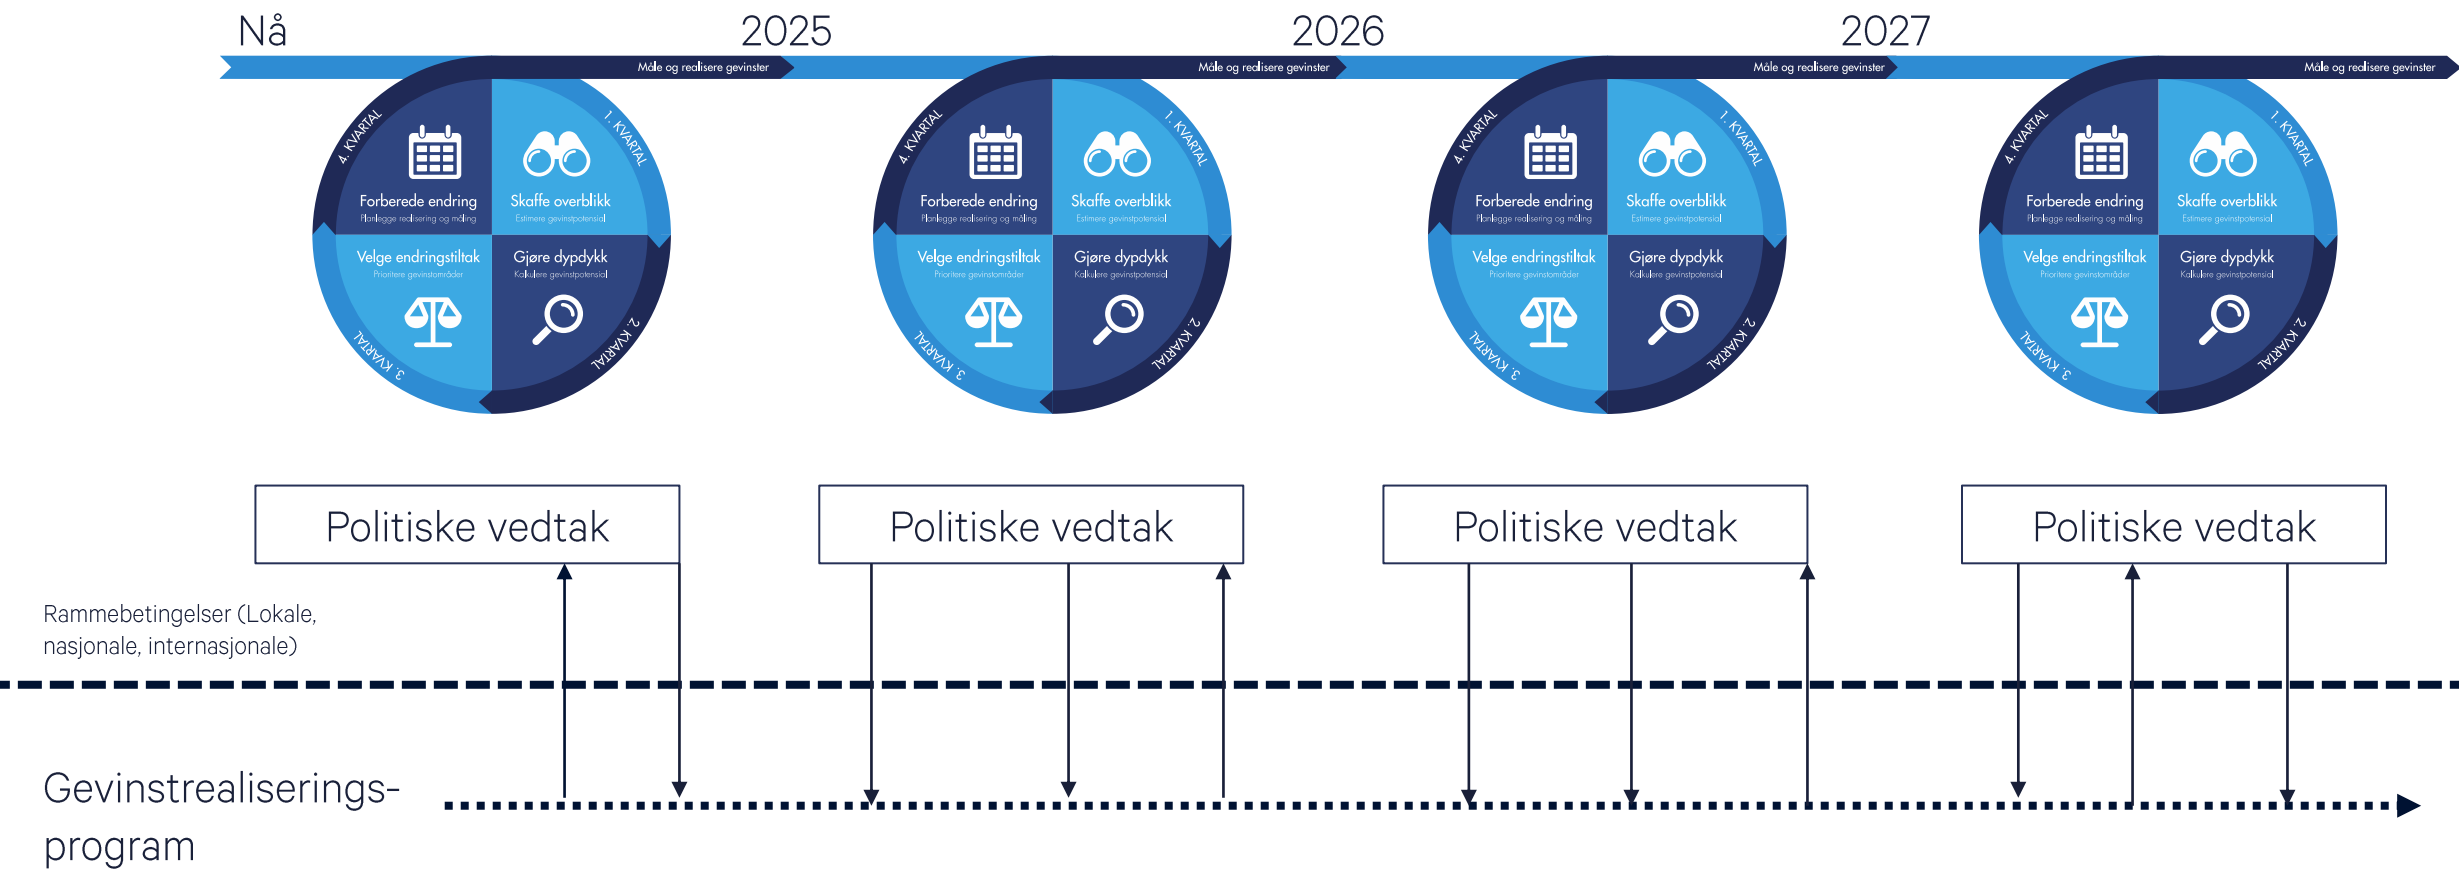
Nå

2025

2026

2027

Måle og realisere gevinster

Måle og realisere gevinster

Måle og realisere gevinster

Måle og realisere gevinster

4. KVARTAL

1. KVARTAL

Forberede endring
Planlegge realisering og måling

Skaffe overblikk
Estimere gevinstpotensial

Velge endringstiltak
Prioritere gevinstområder

Gjøre dypdykk
Kalkulere gevinstpotensial

3. KVARTAL

2. KVARTAL

4. KVARTAL

1. KVARTAL

Forberede endring
Planlegge realisering og måling

Skaffe overblikk
Estimere gevinstpotensial

Velge endringstiltak
Prioritere gevinstområder

Gjøre dypdykk
Kalkulere gevinstpotensial

3. KVARTAL

2. KVARTAL

4. KVARTAL

1. KVARTAL

Forberede endring
Planlegge realisering og måling

Skaffe overblikk
Estimere gevinstpotensial

Velge endringstiltak
Prioritere gevinstområder

Gjøre dypdykk
Kalkulere gevinstpotensial

3. KVARTAL

2. KVARTAL

4. KVARTAL

1. KVARTAL

Forberede endring
Planlegge realisering og måling

Skaffe overblikk
Estimere gevinstpotensial

Velge endringstiltak
Prioritere gevinstområder

Gjøre dypdykk
Kalkulere gevinstpotensial

3. KVARTAL

2. KVARTAL

Politiske vedtak

Politiske vedtak

Politiske vedtak

Politiske vedtak

Rammebetingelser (Lokale, nasjonale, internasjonale)

Gevinstrealiserings-program